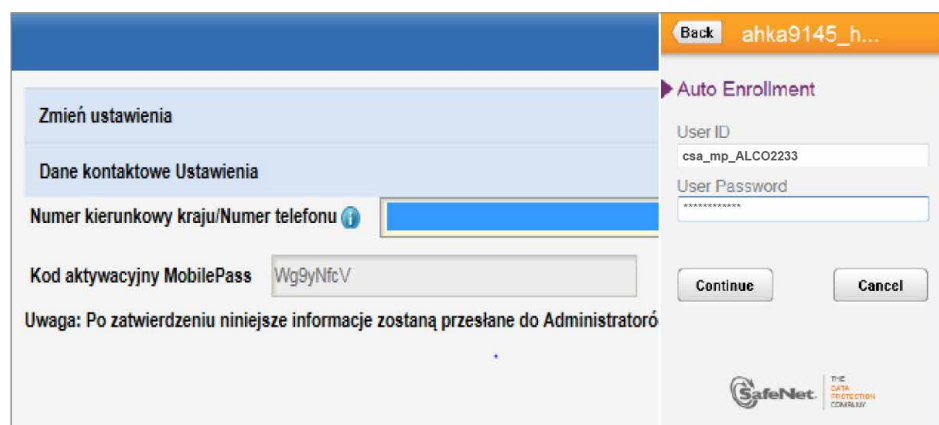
Zmień ustawienia

Dane kontaktowe Ustawienia

Numer kierunkowy kraju/Numer telefonu

Kod aktywacyjny MobilePass Wg9yNfcV

Uwaga: Po zatwierdzeniu niniejsze informacje zostaną przesłane do Administratoró

Back ahka9145_h...

Auto Enrollment

User ID

csa_mp_ALCO2233

User Password

************

Continue

Cancel

SafeNet THE DATA PROTECTION COMPANY